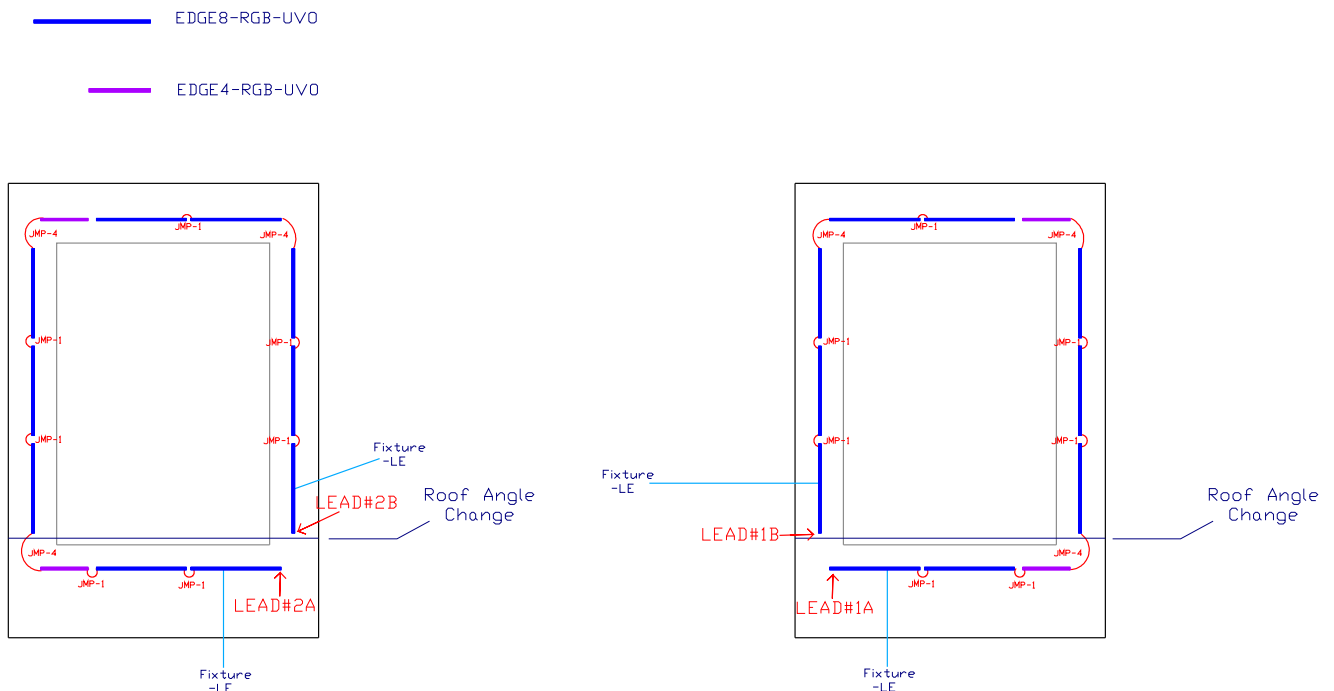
EDGE8-RGB-UVO

EDGE4-RGB-UVO

JMP-1
JMP-4
JMP-4
JMP-1
JMP-1
JMP-1
JMP-1
Fixture -LE
LEAD#2B
Roof Angle Change
JMP-4
JMP-1
JMP-1
LEAD#2A
Fixture -LE

JMP-1
JMP-4
JMP-4
JMP-1
JMP-1
JMP-1
JMP-1
Fixture -LE
LEAD#1B
Roof Angle Change
JMP-4
JMP-1
JMP-1
LEAD#1A
Fixture -LE